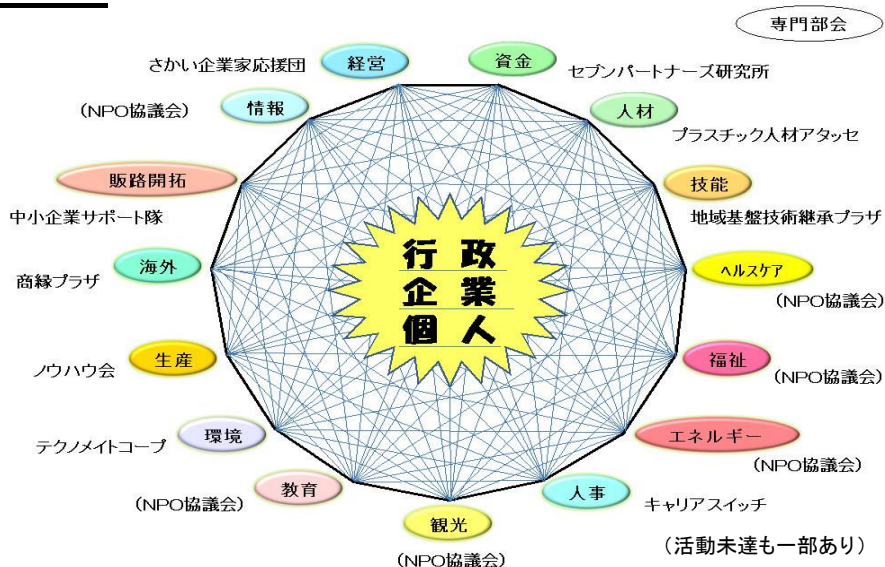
専門部会

さかい企業家応援団 経営

資金 セブンパートナーズ研究所

(NPO協議会) 情報

人材 プラスチック人材アタッセ

販路開拓

中小企業サポート隊

技能 地域基盤技術継承プラザ

海外

商縁プラザ

ヘルスケア (NPO協議会)

生産

ノウハウ会

福祉 (NPO協議会)

テクノメイトコープ 環境

エネルギー (NPO協議会)

(NPO協議会) 教育

人事 キャリアスイッチ

観光 (NPO協議会)

行政
企業
個人

(活動未達も一部あり)